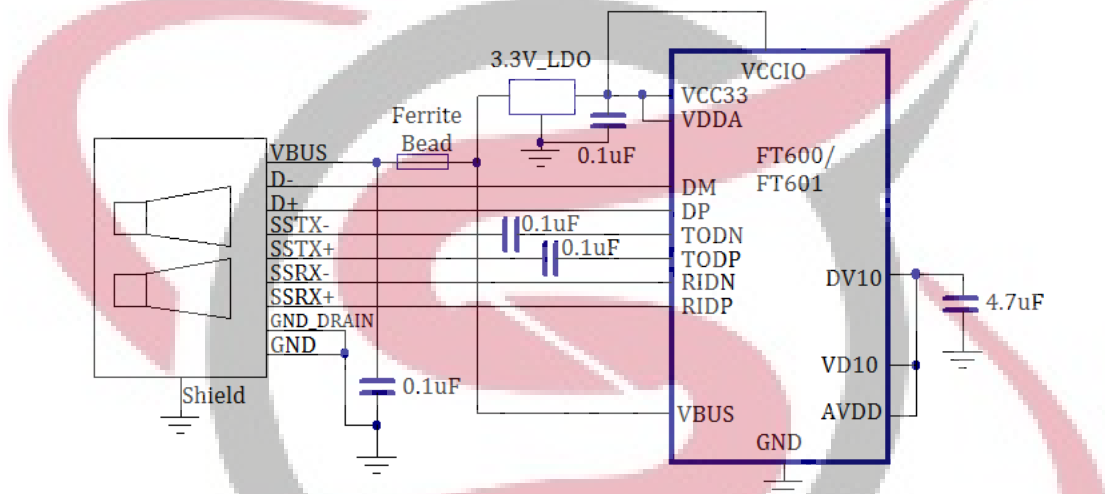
3.3V_LDO

VCCIO

VCC33

VDDA

Ferrite Bead

0.1uF

FT600/ FT601

VBUS

D-

D+

SSTX-

SSTX+

SSRX-

SSRX+

GND_DRAIN

GND

DM

DP

0.1uF

0.1uF

TODN

TODP

RIDN

RIDP

DV10

4.7uF

VD10

AVDD

Shield

0.1uF

VBUS

GND